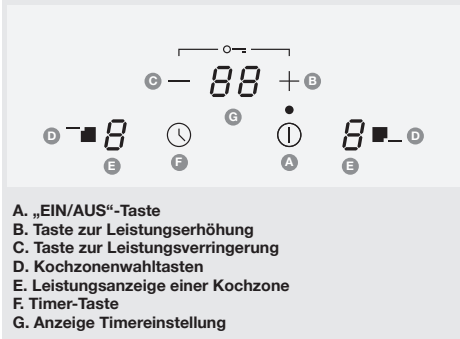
C — 88 + B

G

D 8 F A 8 D

E E

A. „EIN/AUS“-Taste
B. Taste zur Leistungserhöhung
C. Taste zur Leistungsverringerung
D. Kochzonenwahltasten
E. Leistungsanzeige einer Kochzone
F. Timer-Taste
G. Anzeige Timereinstellung